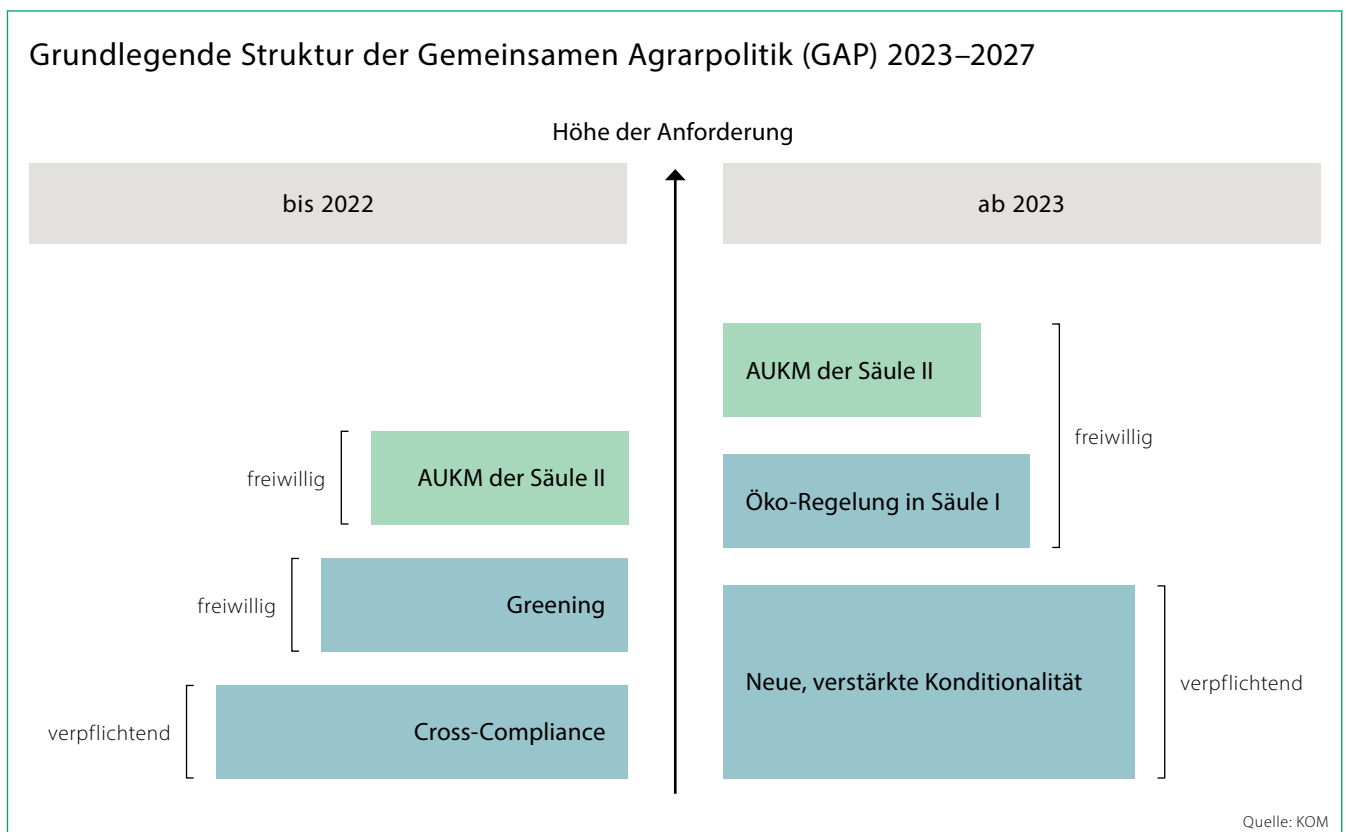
Grundlegende Struktur der Gemeinsamen Agrarpolitik (GAP) 2023–2027

Höhe der Anforderung

bis 2022

freiwillig

AUKM der Säule II

freiwillig

Greening

verpflichtend

Cross-Compliance

ab 2023

AUKM der Säule II

Öko-Regelung in Säule I

freiwillig

Neue, verstärkte Konditionalität

verpflichtend

Quelle: KOM